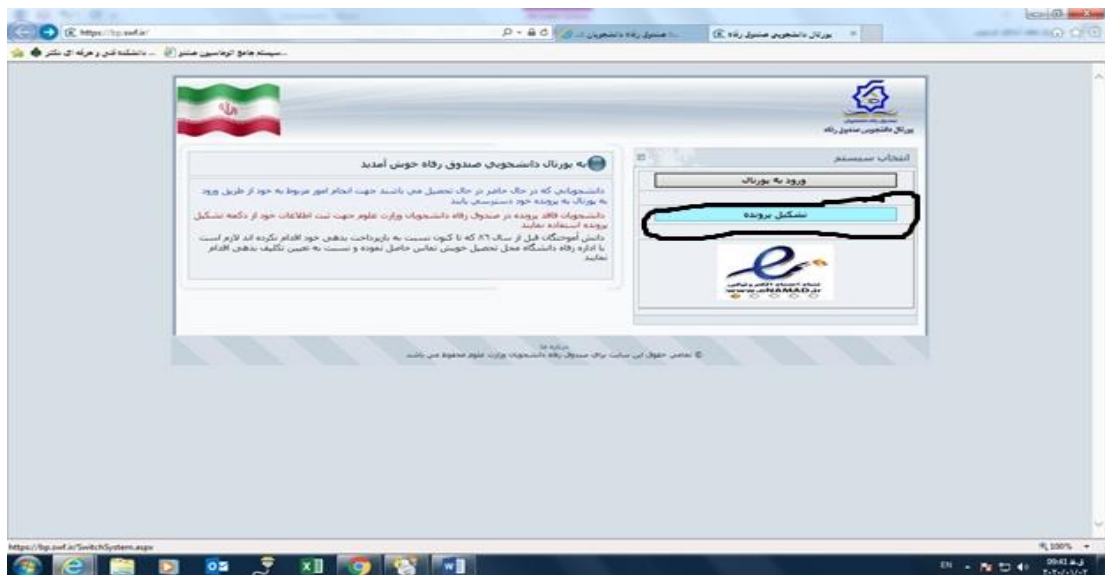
https://bp.swf.ir/

پورتال دانشجویی صندوق رفاه

صندوق رفاه دانشجویان ...

سیستم جامع اتوماسیون صندوق ... دانشکده فنی و حرفه ای دختر

پورتال دانشجویی صندوق رفاه

انتخاب سیستم

ورود به پورتال

تشکیل پرونده

به پورتال دانشجویی صندوق رفاه خوش آمدید

دانشجویانی که در حال حاضر در حال تحصیل می باشند جهت انجام امور مربوط به خود از طریق ورود به پورتال به پرونده خود دسترسی یابند

دانشجویان فاقد پرونده در صندوق رفاه دانشجویان وزارت علوم جهت ثبت اطلاعات خود از دکمه تشکیل پرونده استفاده نمایند

دانش آموختگان قبل از سال ۸٦ که تا کنون نسبت به بازپرداخت بدهی خود اقدام نکرده اند لازم است با اداره رفاه دانشگاه محل تحصیل خویش تماس حاصل نموده و نسبت به تعیین تکلیف بدهی اقدام نمایند

درباره ما

© تمامی حقوق این سایت برای صندوق رفاه دانشجویان وزارت علوم محفوظ می باشد

https://bp.swf.ir/SwitchSystem.aspx

100%

EN

09:41 ق.ظ